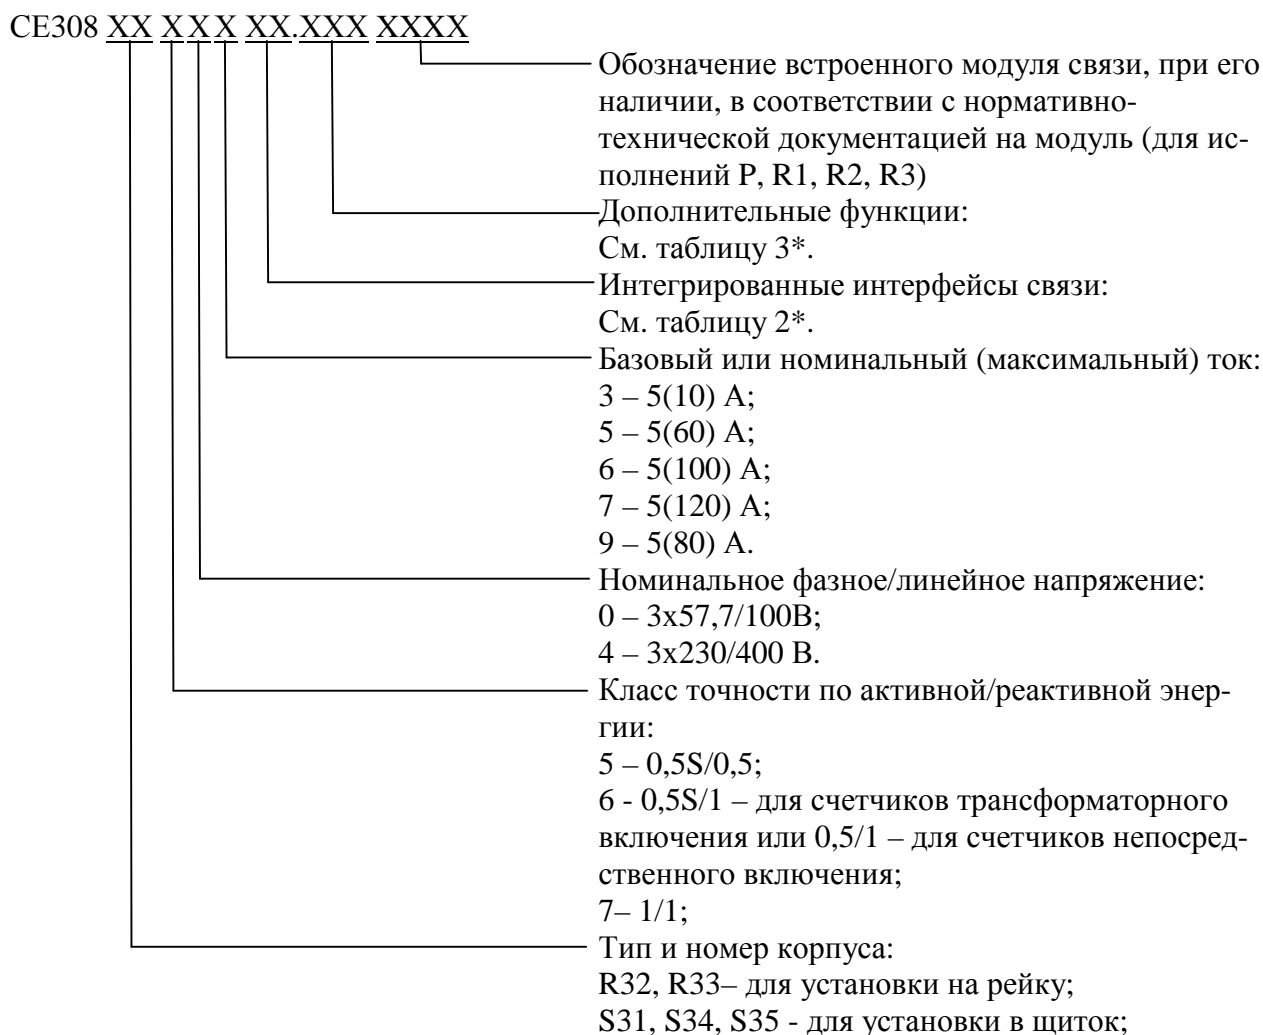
CE308 XX X X X XX.XXX XXXX

Обозначение встроенного модуля связи, при его наличии, в соответствии с нормативно-технической документацией на модуль (для исполнений P, R1, R2, R3)

Дополнительные функции:
См. таблицу 3*.

Интегрированные интерфейсы связи:
См. таблицу 2*.

Базовый или номинальный (максимальный) ток:
3 – 5(10) А;
5 – 5(60) А;
6 – 5(100) А;
7 – 5(120) А;
9 – 5(80) А.

Номинальное фазное/линейное напряжение:
0 – 3x57,7/100В;
4 – 3x230/400 В.

Класс точности по активной/реактивной энергии:
5 – 0,5S/0,5;
6 - 0,5S/1 – для счетчиков трансформаторного включения или 0,5/1 – для счетчиков непосредственного включения;
7– 1/1;

Тип и номер корпуса:
R32, R33– для установки на рейку;
S31, S34, S35 - для установки в щиток;